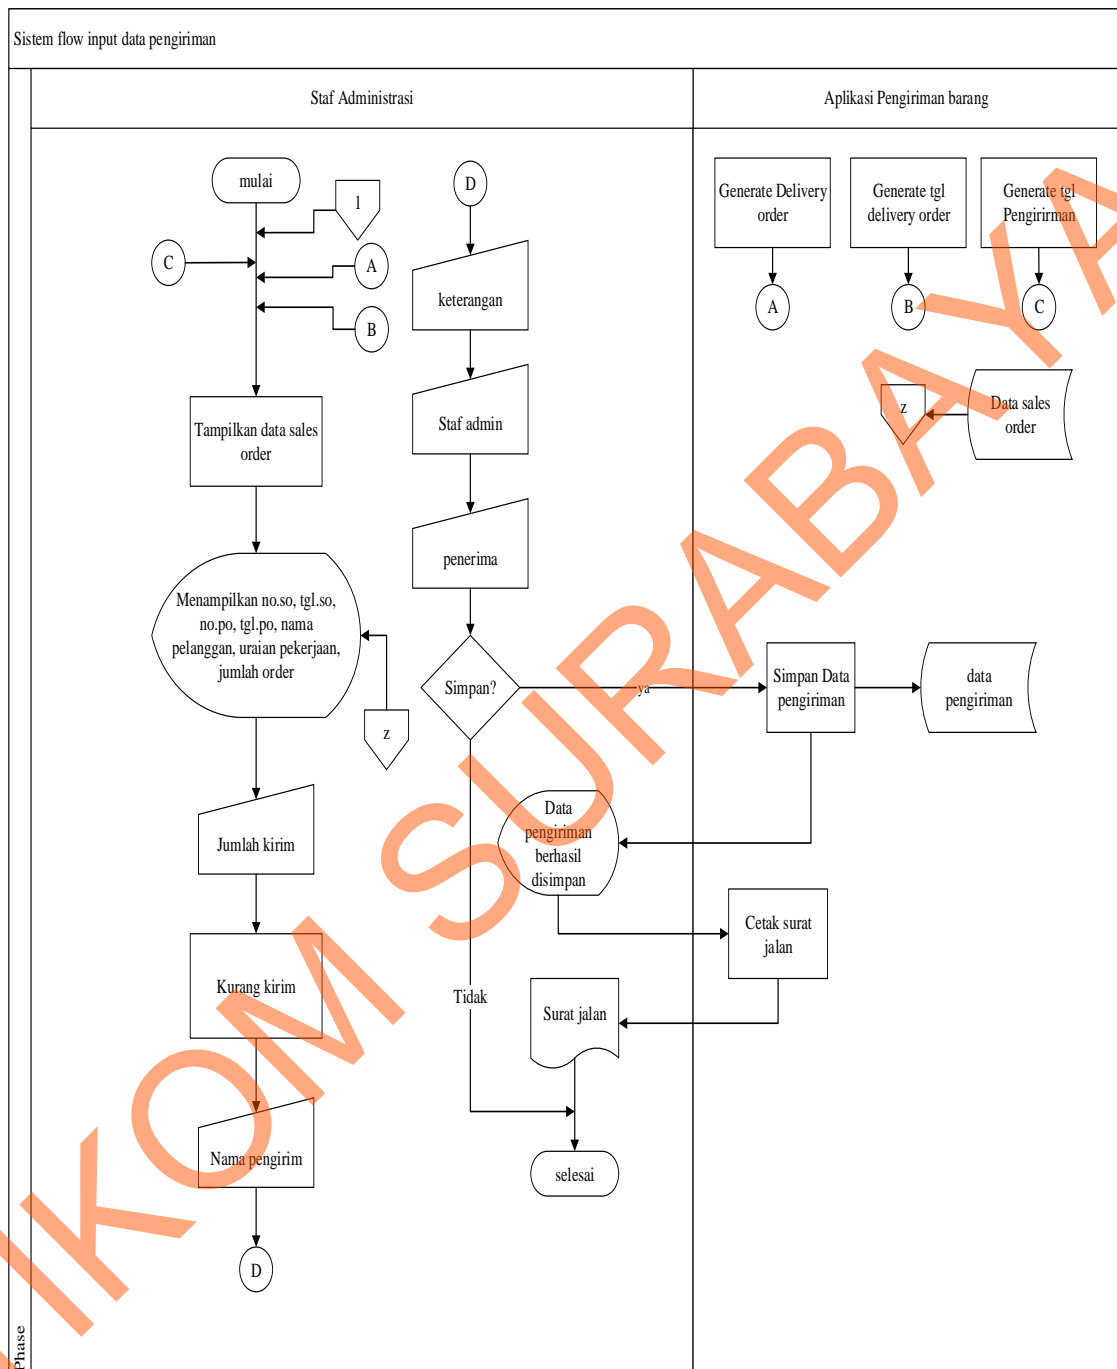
Sistem flow input data pengiriman

Staf Administrasi

Aplikasi Pengiriman barang

mulai

1

C

A

B

Tampilkan data sales order

Menampilkan no.so, tgl.so, no.po, tgl.po, nama pelanggan, uraian pekerjaan, jumlah order

z

Jumlah kirim

Kurang kirim

Nama pengirim

D

D

keterangan

Staf admin

penerima

Simpan?

ya

Tidak

Data pengiriman berhasil disimpan

Surat jalan

selesai

Generate Delivery order

Generate tgl delivery order

Generate tgl Pengiriman

A

B

C

z

Data sales order

Simpan Data pengiriman

data pengiriman

Cetak surat jalan

Phase

IKOM SURABAYA